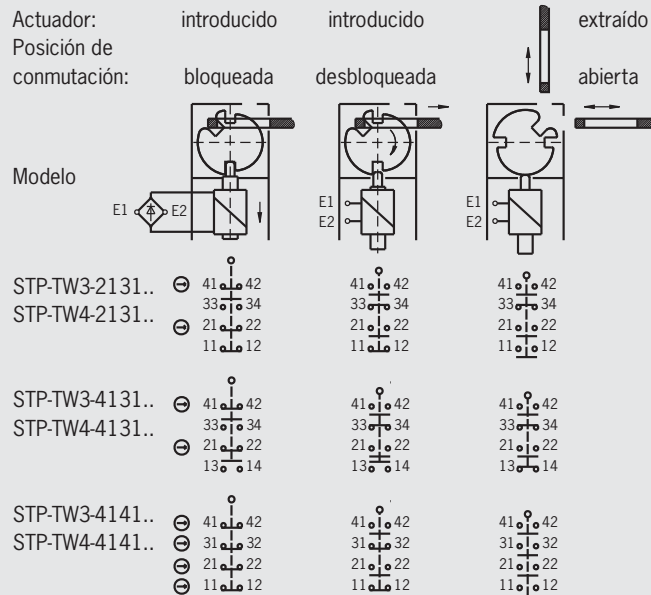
Actuador: introducido introducido extraído
Posición de conmutación: bloqueada desbloqueada abierta

Modelo

E1 E2
E1 E2
E1 E2

STP-TW3-2131..
STP-TW4-2131..

41 42
33 34
21 22
11 12

41 42
33 34
21 22
11 12

41 42
33 34
21 22
11 12

STP-TW3-4131..
STP-TW4-4131..

41 42
33 34
21 22
13 14

41 42
33 34
21 22
13 14

41 42
33 34
21 22
13 14

STP-TW3-4141..
STP-TW4-4141..

41 42
31 32
21 22
11 12

41 42
31 32
21 22
11 12

41 42
31 32
21 22
11 12